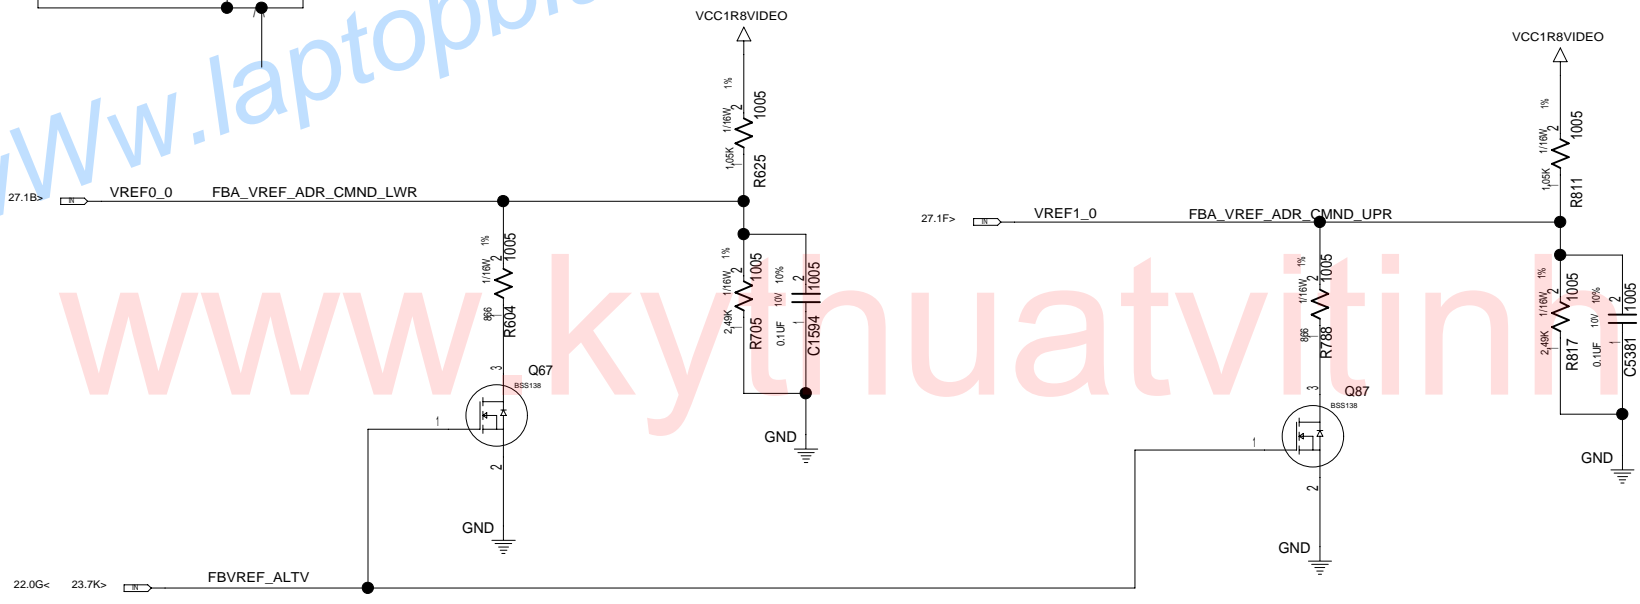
www.laptopb

VCC1R8VIDEO

1%
1/16W 2 1005
1.05K
R625

27.1B> IN VREF0_0 FBA_VREF_ADR_CMND_LWR

1%
1/16W 2 1005
866
R604

1%
1/16W 2 1005
2.49K
R705

10% 2 1005
10V
0.1UF 1
C1594

Q67
BSS138
3
1
2

GND

GND

22.0G< 23.7K> IN FBVREF_ALTV

VCC1R8VIDEO

1%
1/16W 2 1005
1.05K
R811

27.1F> IN VREF1_0 FBA_VREF_ADR_CMND_UPR

1%
1/16W 2 1005
866
R788

1%
1/16W 2 1005
2.49K
R817

10% 2 1005
10V
0.1UF 1
C5381

Q87
BSS138
3
1
2

GND

GND

www.kythuatvitinh